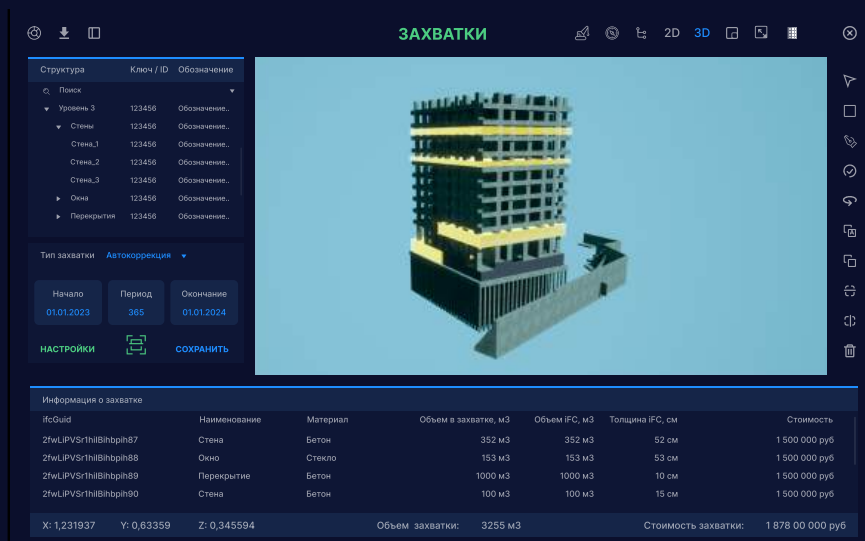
ЗАХВАТКИ

2D 3D

| Структура | Ключ / ID | Обозначение |
|---|---|---|
| Поиск | | |
| Уровень 3 | 123456 | Обозначение... |
| Стены | 123456 | Обозначение... |
| Стена_1 | 123456 | Обозначение... |
| Стена_2 | 123456 | Обозначение... |
| Стена_3 | 123456 | Обозначение... |
| Окна | 123456 | Обозначение... |
| Перекрытия | 123456 | Обозначение... |

Тип захватки Автокоррекция

Начало 01.01.2023
Период 365
Окончание 01.01.2024

НАСТРОЙКИ СОХРАНИТЬ

Информация о захватке

| ifcGuid | Наименование | Материал | Объем в захватке, м3 | Объем IFC, м3 | Толщина IFC, см | Стоимость |
|---|---|---|---|---|---|---|
| 2fwLiPVSr1hilBihbpih87 | Стена | Бетон | 352 м3 | 352 м3 | 52 см | 1 500 000 руб |
| 2fwLiPVSr1hilBihbpih88 | Окно | Стекло | 153 м3 | 153 м3 | 53 см | 1 500 000 руб |
| 2fwLiPVSr1hilBihbpih89 | Перекрытие | Бетон | 1000 м3 | 1000 м3 | 10 см | 1 500 000 руб |
| 2fwLiPVSr1hilBihbpih90 | Стена | Бетон | 100 м3 | 100 м3 | 15 см | 1 500 000 руб |

X: 1,231937 Y: 0,63359 Z: 0,345594 Объем захватки: 3255 м3 Стоимость захватки: 1 878 00 000 руб